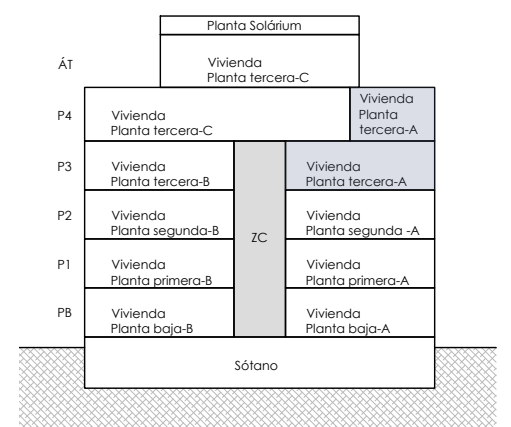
Planta Solárium

ÁT
Vivienda
Planta tercera-C

P4
Vivienda
Planta tercera-C

Vivienda
Planta
tercera-A

P3
Vivienda
Planta tercera-B

Vivienda
Planta tercera-A

P2
Vivienda
Planta segunda-B

ZC

Vivienda
Planta segunda -A

P1
Vivienda
Planta primera-B

Vivienda
Planta primera-A

PB
Vivienda
Planta baja-B

Vivienda
Planta baja-A

Sótano